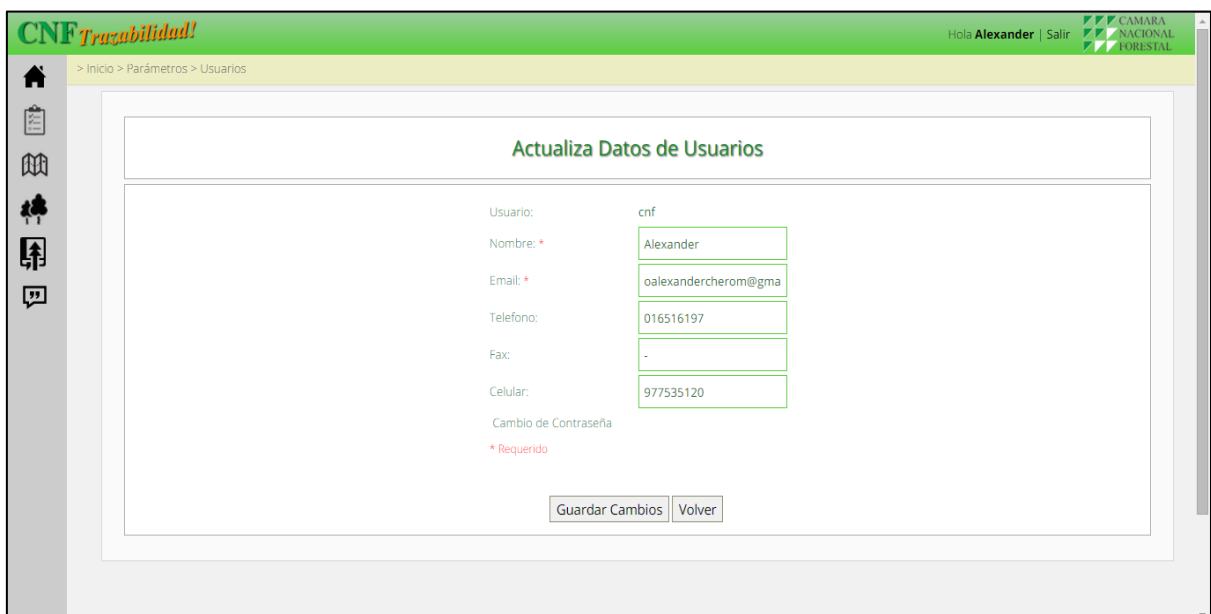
CNF Trazabilidad!

Hola **Alexander** | Salir

CAMARA NACIONAL FORESTAL

> Inicio > Parámetros > Usuarios

Actualiza Datos de Usuarios

Usuario: cnf

Nombre: * Alexander

Email: * oalexandercherom@gma

Telefono: 016516197

Fax: -

Celular: 977535120

Cambio de Contraseña

* Requerido

Guardar Cambios Volver